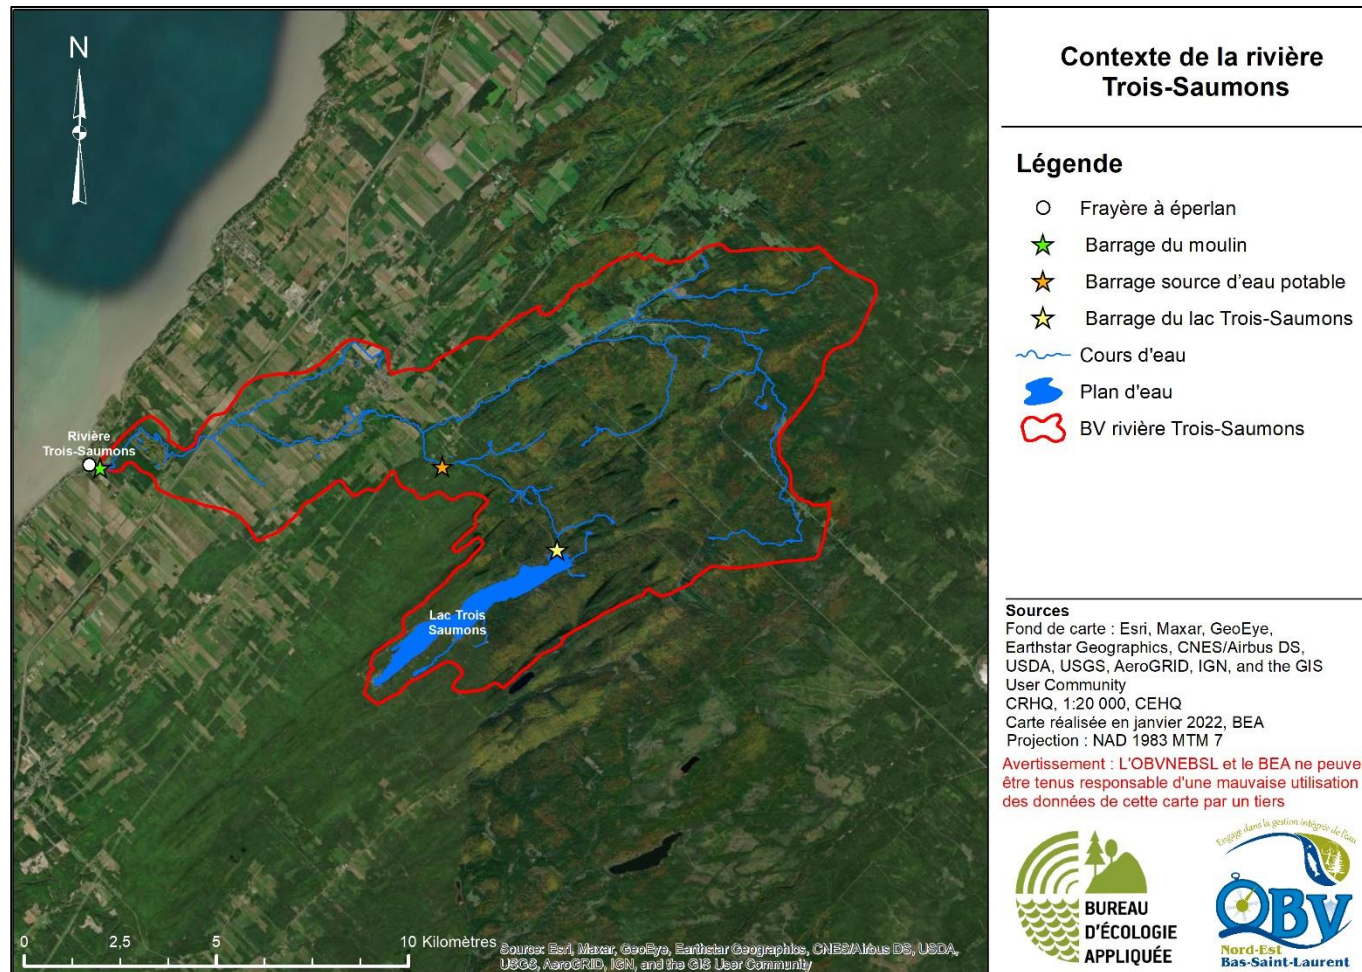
N

Rivière Trois-Saumons

Lac Trois Saumons

0 2,5 5 10 Kilomètres

Source: Esri, Maxar, GeoEye, Earthstar Geographics, CNES/Airbus DS, USDA, USGS, AeroGRID, IGN, and the GIS User Community

Contexte de la rivière Trois-Saumons

Légende

Frayère à éperlan

Barrage du moulin

Barrage source d'eau potable

Barrage du lac Trois-Saumons

Cours d'eau

Plan d'eau

BV rivière Trois-Saumons

Sources
Fond de carte : Esri, Maxar, GeoEye, Earthstar Geographics, CNES/Airbus DS, USDA, USGS, AeroGRID, IGN, and the GIS User Community
CRHQ, 1:20 000, CEHQ
Carte réalisée en janvier 2022, BEA
Projection : NAD 1983 MTM 7

Avertissement : L'OBVNEBSL et le BEA ne peuve être tenus responsable d'une mauvaise utilisation des données de cette carte par un tiers

BUREAU D'ÉCOLOGIE APPLIQUÉE

Engagé dans la gestion intégrée de l'eau

OBV
Nord-Est Bas-Saint-Laurent